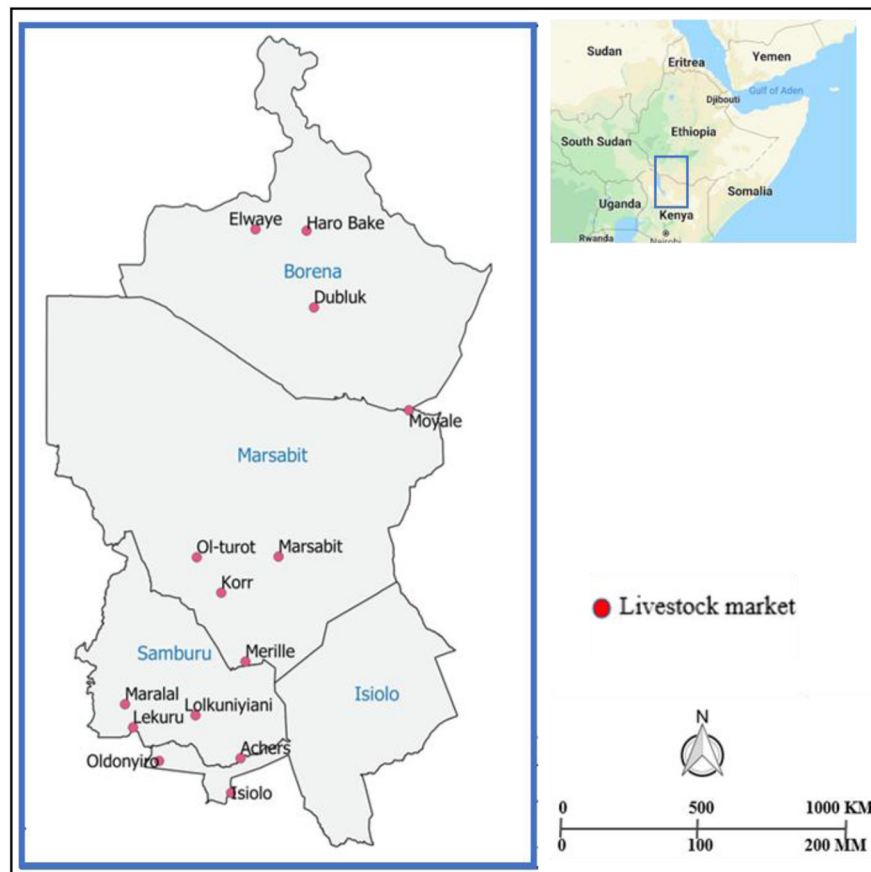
Elwaye
Haro Bake
Borena
Dubluk
Moyale
Marsabit
Ol-turot
Marsabit
Korr
Samburu
Merille
Isiolo
Maralal
Lolkuniyiani
Lekuru
Achers
Oldonyiro
Isiolo

Sudan
Eritrea
Yemen
Djibouti
Gulf of Aden
South Sudan
Ethiopia
Somalia
Uganda
Kenya
Rwanda
Nairobi

Livestock market

N

0 500 1000 KM
0 100 200 MM